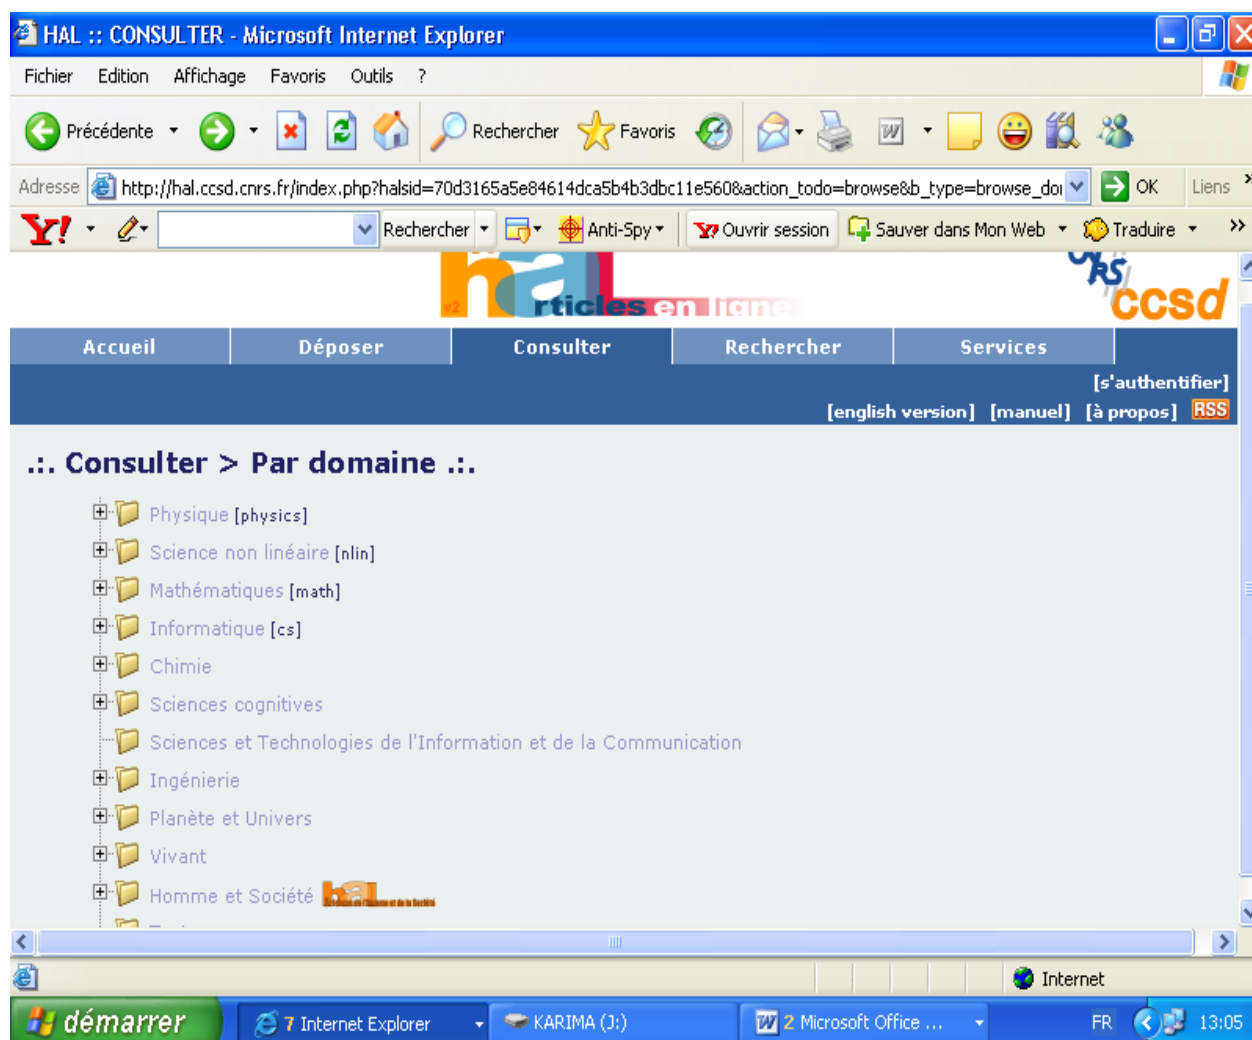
HAL :: CONSULTER - Microsoft Internet Explorer

Fichier Edition Affichage Favoris Outils ?

Précédente Rechercher Favoris

Adresse http://hal.ccsd.cnrs.fr/index.php?halsid=70d3165a5e84614dca5b4b3dbc11e560&action_todo=browse&b_type=browse_do OK Liens

Y! Rechercher Anti-Spy Ouvrir session Sauver dans Mon Web Traduire

hal v2 articles en ligne

CNRS ccsd

Accueil | Déposer | Consulter | Rechercher | Services

[s'authentifier]

[english version] [manuel] [à propos] RSS

.:. Consulter > Par domaine .:.

Physique [physics]

Science non linéaire [nlin]

Mathématiques [math]

Informatique [cs]

Chimie

Sciences cognitives

Sciences et Technologies de l'Information et de la Communication

Ingénierie

Planète et Univers

Vivant

Homme et Société

Internet

démarrer 7 Internet Explorer KARIMA (J:) 2 Microsoft Office ... FR 13:05